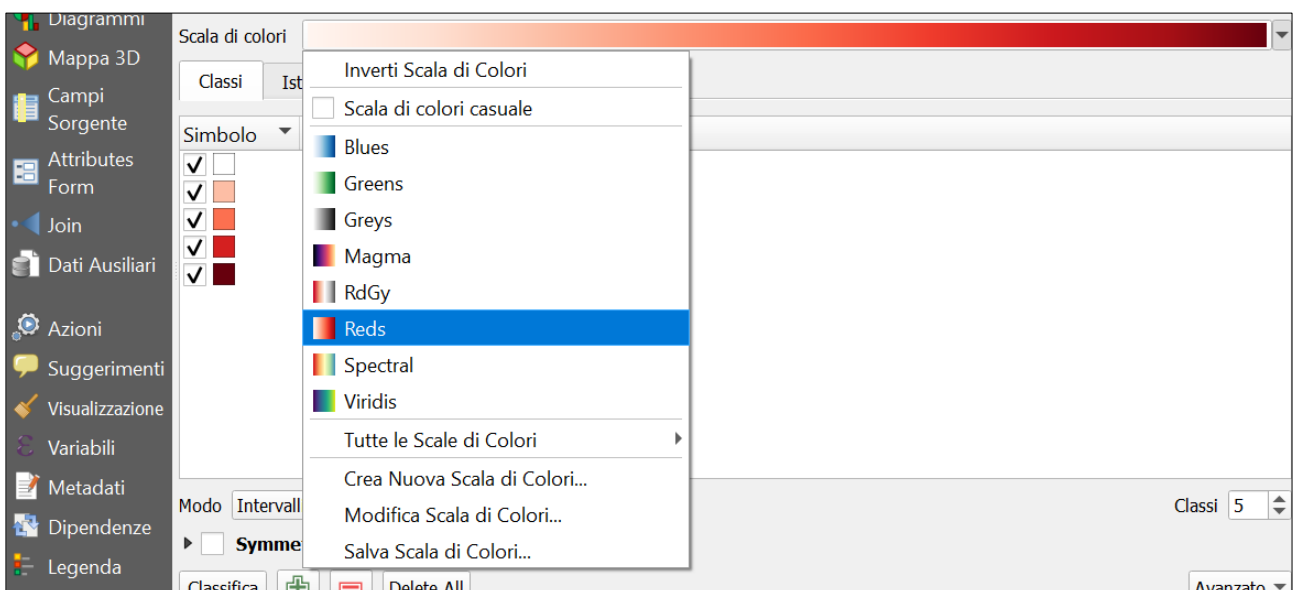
Diagrammi
Mappa 3D
Campi Sorgente
Attributes Form
Join
Dati Ausiliari
Azioni
Suggerimenti
Visualizzazione
Variabili
Metadati
Dipendenze
Legenda

Scala di colori

Classi
Ist

Simbolo

Inverti Scala di Colori
Scala di colori casuale
Blues
Greens
Greys
Magma
RdGy
Reds
Spectral
Viridis
Tutte le Scale di Colori
Crea Nuova Scala di Colori...
Modifica Scala di Colori...
Salva Scala di Colori...

Modo Intervall
Symme
Classi 5
Classifica
Delete All
Avanzato